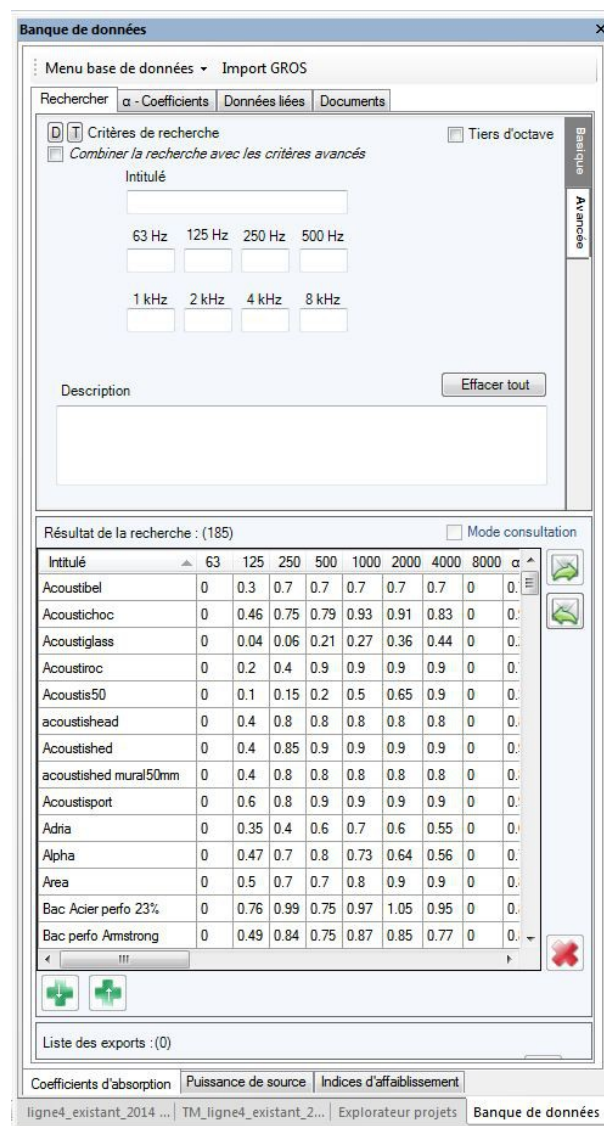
Banque de données

Menu base de données ▾ Import GROS

Rechercher | α - Coefficients | Données liées | Documents

D T Critères de recherche
Combiner la recherche avec les critères avancés

Tiers d'octave

Basique
Avancée

Intitulé

63 Hz 125 Hz 250 Hz 500 Hz

1 kHz 2 kHz 4 kHz 8 kHz

Description

Effacer tout

Résultat de la recherche : (185)

Mode consultation

| Intitulé | 63 | 125 | 250 | 500 | 1000 | 2000 | 4000 | 8000 | α |
|---|---|---|---|---|---|---|---|---|---|
| Acoustibel | 0 | 0.3 | 0.7 | 0.7 | 0.7 | 0.7 | 0.7 | 0 | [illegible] |
| Acoustichoc | 0 | 0.46 | 0.75 | 0.79 | 0.93 | 0.91 | 0.83 | 0 | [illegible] |
| Acoustiglass | 0 | 0.04 | 0.06 | 0.21 | 0.27 | 0.36 | 0.44 | 0 | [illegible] |
| Acoustiroc | 0 | 0.2 | 0.4 | 0.9 | 0.9 | 0.9 | 0.9 | 0 | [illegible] |
| Acoustis50 | 0 | 0.1 | 0.15 | 0.2 | 0.5 | 0.65 | 0.9 | 0 | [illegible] |
| acoustishead | 0 | 0.4 | 0.8 | 0.8 | 0.8 | 0.8 | 0.8 | 0 | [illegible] |
| Acoustished | 0 | 0.4 | 0.85 | 0.9 | 0.9 | 0.9 | 0.9 | 0 | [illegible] |
| acoustished mural50mm | 0 | 0.4 | 0.8 | 0.8 | 0.8 | 0.8 | 0.8 | 0 | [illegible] |
| Acoustisport | 0 | 0.6 | 0.8 | 0.9 | 0.9 | 0.9 | 0.9 | 0 | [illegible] |
| Adria | 0 | 0.35 | 0.4 | 0.6 | 0.7 | 0.6 | 0.55 | 0 | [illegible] |
| Alpha | 0 | 0.47 | 0.7 | 0.8 | 0.73 | 0.64 | 0.56 | 0 | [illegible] |
| Area | 0 | 0.5 | 0.7 | 0.7 | 0.8 | 0.9 | 0.9 | 0 | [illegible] |
| Bac Acier perfo 23% | 0 | 0.76 | 0.99 | 0.75 | 0.97 | 1.05 | 0.95 | 0 | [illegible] |
| Bac perfo Armstrong | 0 | 0.49 | 0.84 | 0.75 | 0.87 | 0.85 | 0.77 | 0 | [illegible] |

Liste des exports : (0)

Coefficients d'absorption | Puissance de source | Indices d'affaiblissement

ligne4_existant_2014 ... | TM_ligne4_existant_2... | Explorateur projets | Banque de données